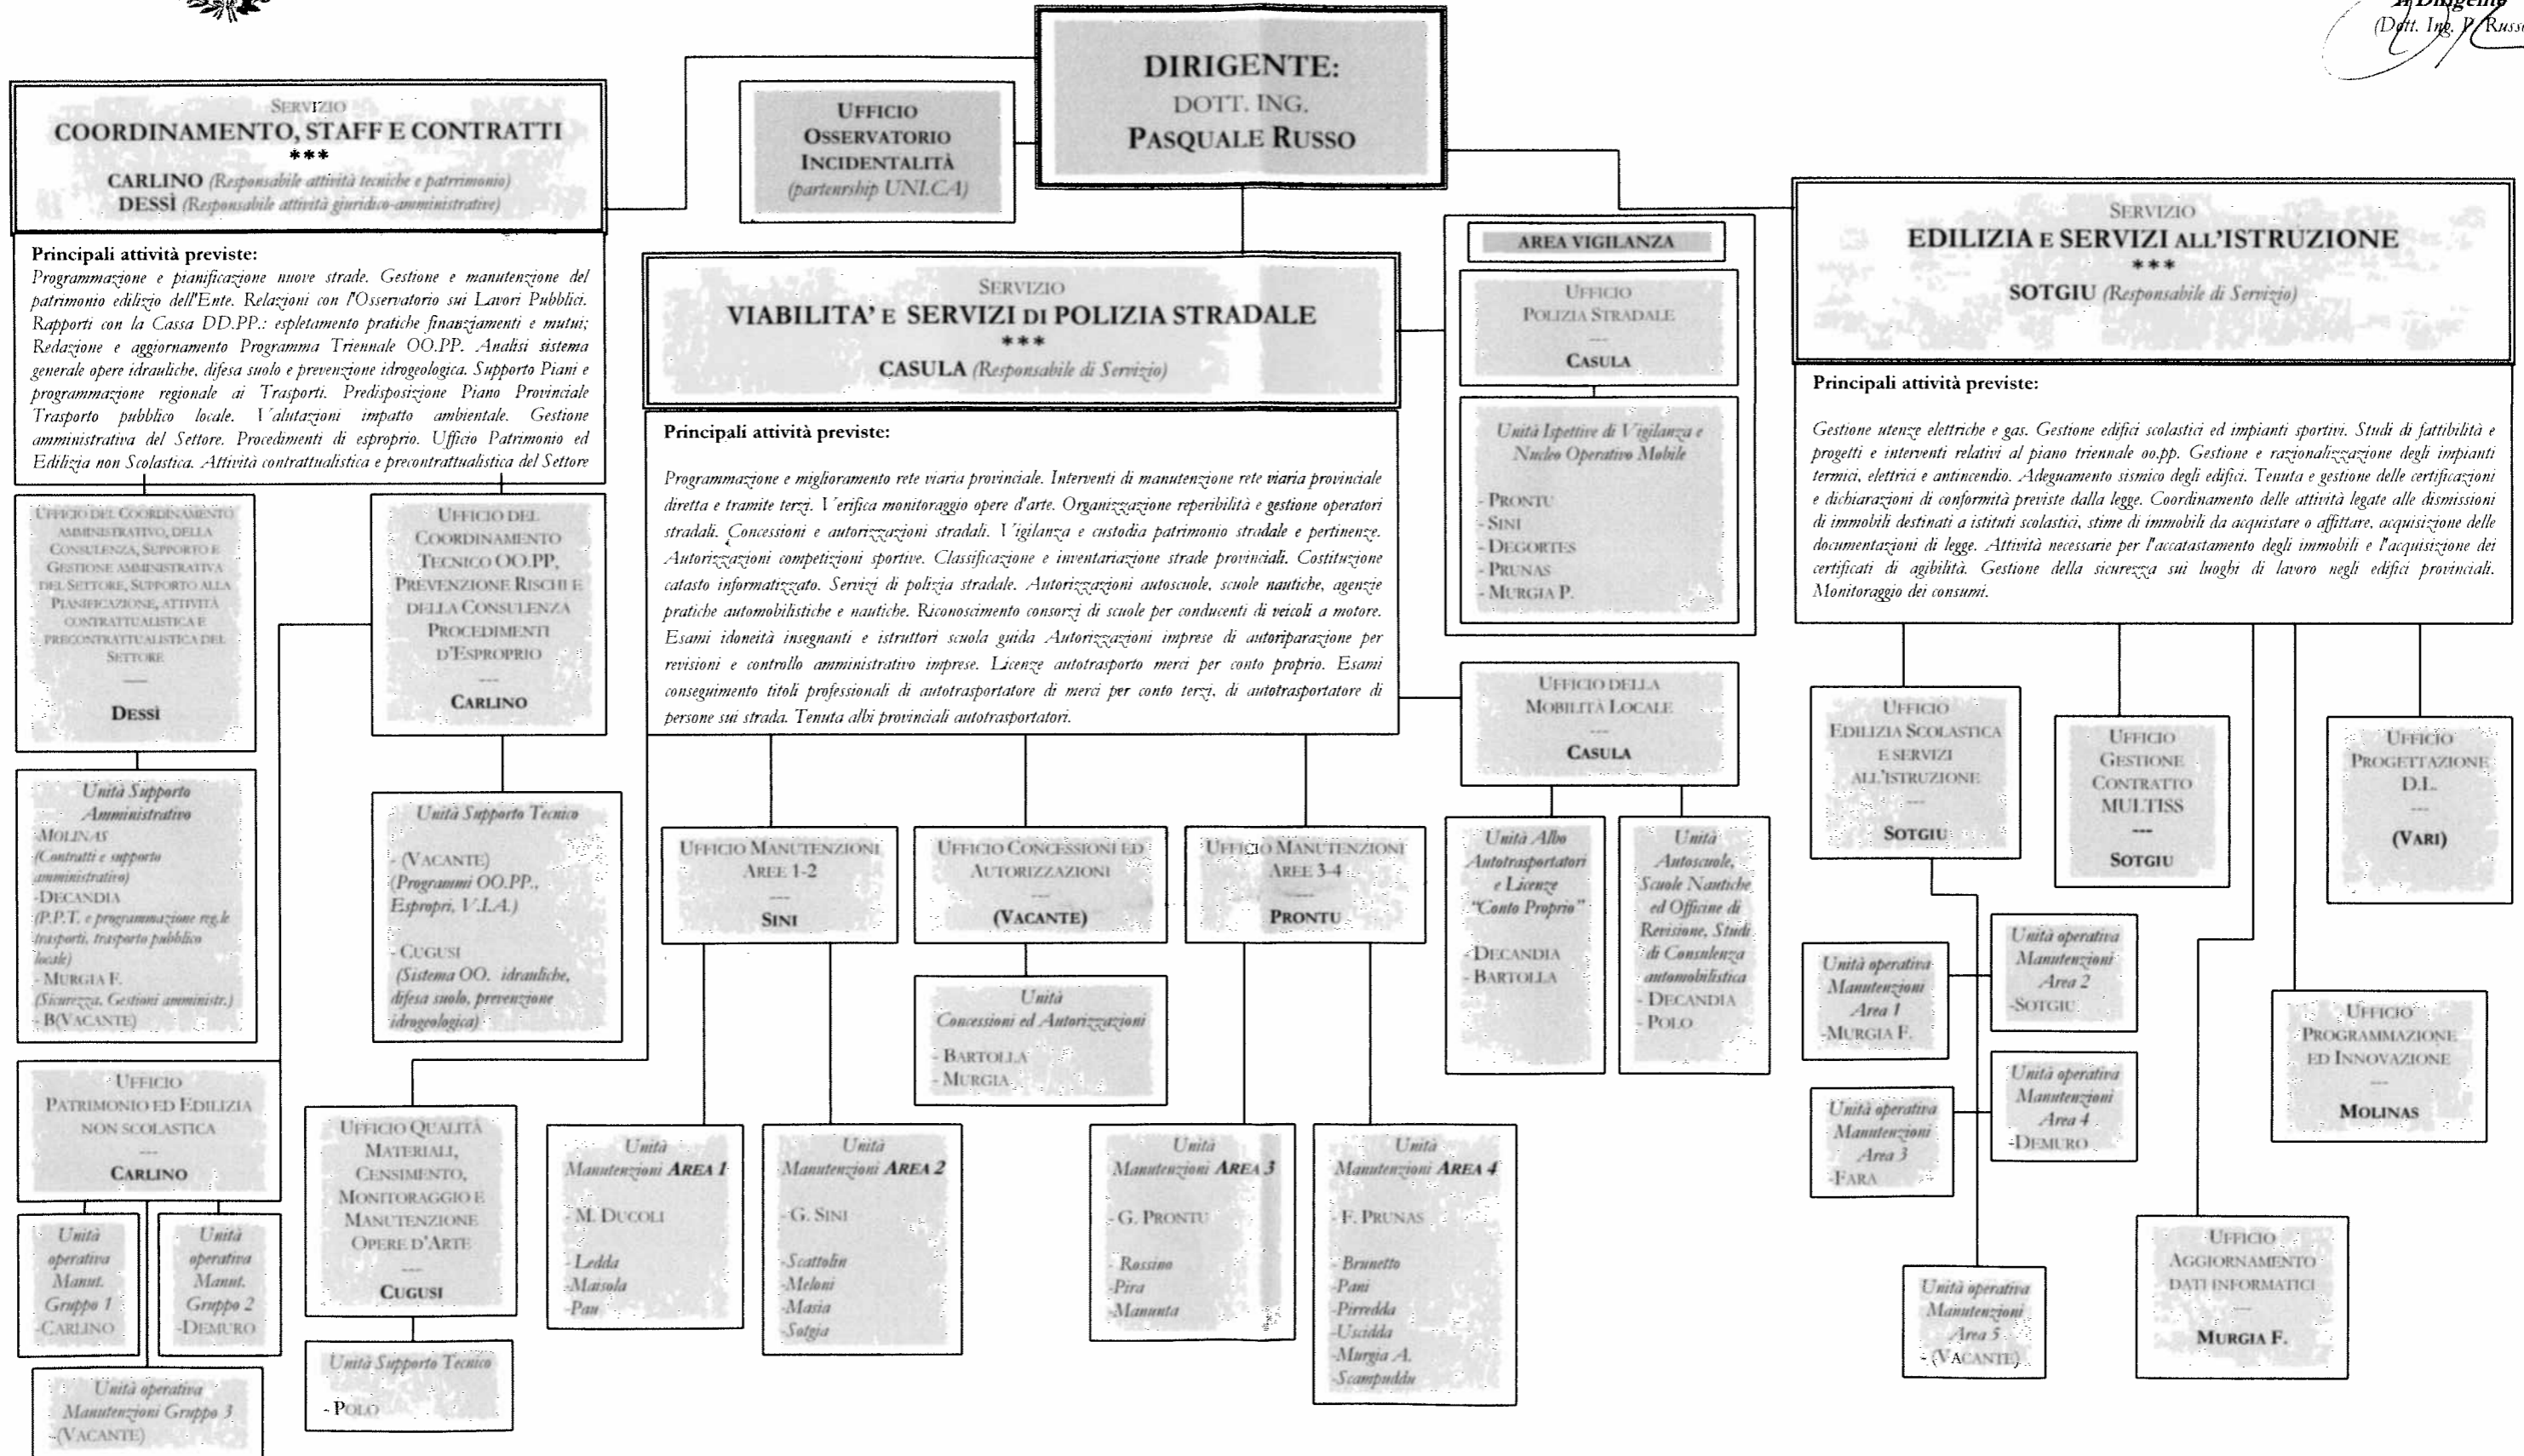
Il Dirigente
(Dott. Ing. P. Russo)

DIRIGENTE:
DOTT. ING.
PASQUALE RUSSO

UFFICIO
OSSERVATORIO
INCIDENTALITÀ
(partenrship UNI.CA)

SERVIZIO
COORDINAMENTO, STAFF E CONTRATTI
***
CARLINO (Responsabile attività tecniche e patrimonio)
DESSÌ (Responsabile attività giuridico-amministrative)

Principali attività previste:
Programmazione e pianificazione nuove strade. Gestione e manutenzione del patrimonio edilizio dell'Ente. Relazioni con l'Osservatorio sui Lavori Pubblici. Rapporti con la Cassa DD.PP.: espletamento pratiche finanziamenti e mutui; Redazione e aggiornamento Programma Triennale OO.PP. Analisi sistema generale opere idrauliche, difesa suolo e prevenzione idrogeologica. Supporto Piani e programmazione regionale ai Trasporti. Predisposizione Piano Provinciale Trasporto pubblico locale. Valutazioni impatto ambientale. Gestione amministrativa del Settore. Procedimenti di esproprio. Ufficio Patrimonio ed Edilizia non Scolastica. Attività contrattualistica e precontrattualistica del Settore

UFFICIO DEL COORDINAMENTO AMMINISTRATIVO, DELLA CONSULENZA, SUPPORTO E GESTIONE AMMINISTRATIVA DEL SETTORE, SUPPORTO ALLA PIANIFICAZIONE, ATTIVITÀ CONTRATTUALISTICA E PRECONTRATTUALISTICA DEL SETTORE
---
DESSÌ

UFFICIO DEL COORDINAMENTO TECNICO OO.PP, PREVENZIONE RISCHI E DELLA CONSULENZA PROCEDIMENTI D'ESPROPRIO
---
CARLINO

Unità Supporto Amministrativo
-MOLINAS
(Contratti e supporto amministrativo)
-DECANDIA
(P.P.T. e programmazione reg.le trasporti, trasporto pubblico locale)
- MURGIA F.
(Sicurezza, Gestioni amministr.)
- B(VACANTE)

Unità Supporto Tecnico
- (VACANTE)
(Programmi OO.PP., Espropri, V.I.A.)
- CUGUSI
(Sistema OO. idrauliche, difesa suolo, prevenzione idrogeologica)

UFFICIO PATRIMONIO ED EDILIZIA NON SCOLASTICA
---
CARLINO

Unità operativa Manut. Gruppo 1
-CARLINO

Unità operativa Manut. Gruppo 2
-DEMURO

Unità operativa Manutenzioni Gruppo 3
-(VACANTE)

UFFICIO QUALITÀ MATERIALI, CENSIMENTO, MONITORAGGIO E MANUTENZIONE OPERE D'ARTE
---
CUGUSI

Unità Supporto Tecnico
- POLO

SERVIZIO
VIABILITA' E SERVIZI DI POLIZIA STRADALE
***
CASULA (Responsabile di Servizio)

Principali attività previste:
Programmazione e miglioramento rete viaria provinciale. Interventi di manutenzione rete viaria provinciale diretta e tramite terzi. Verifica monitoraggio opere d'arte. Organizzazione reperibilità e gestione operatori stradali. Concessioni e autorizzazioni stradali. Vigilanza e custodia patrimonio stradale e pertinenze. Autorizzazioni competizioni sportive. Classificazione e inventariazione strade provinciali. Costituzione catasto informatizzato. Servizi di polizia stradale. Autorizzazioni autoscuole, scuole nautiche, agenzie pratiche automobilistiche e nautiche. Riconoscimento consorzi di scuole per conducenti di veicoli a motore. Esami idoneità insegnanti e istruttori scuola guida Autorizzazioni imprese di autoriparazione per revisioni e controllo amministrativo imprese. Licenze autotrasporto merci per conto proprio. Esami conseguimento titoli professionali di autotrasportatore di merci per conto terzi, di autotrasportatore di persone sui strada. Tenuta albi provinciali autotrasportatori.

UFFICIO MANUTENZIONI AREE 1-2
---
SINI

UFFICIO CONCESSIONI ED AUTORIZZAZIONI
---
(VACANTE)

UFFICIO MANUTENZIONI AREE 3-4
---
PRONTU

Unità Concessioni ed Autorizzazioni
- BARTOLLA
- MURGIA

Unità Manutenzioni AREA 1
- M. DUCOLI
- Ledda
-Marsola
-Pau

Unità Manutenzioni AREA 2
-G. SINI
-Scattolin
-Meloni
-Masia
-Sotgia

Unità Manutenzioni AREA 3
- G. PRONTU
- Rossino
-Pira
-Manunta

Unità Manutenzioni AREA 4
- F. PRUNAS
- Brunetto
-Pani
-Pirredda
-Uscidda
-Murgia A.
-Scampuddu

AREA VIGILANZA

UFFICIO POLIZIA STRADALE
---
CASULA

Unità Ispettive di Vigilanza e Nucleo Operativo Mobile
- PRONTU
- SINI
- DEGORTES
- PRUNAS
- MURGIA P.

UFFICIO DELLA MOBILITÀ LOCALE
---
CASULA

Unità Albo Autotrasportatori e Licenze "Conto Proprio"
-DECANDIA
- BARTOLLA

Unità Autoscuole, Scuole Nautiche ed Officine di Revisione, Studi di Consulenza automobilistica
- DECANDIA
- POLO

SERVIZIO
EDILIZIA E SERVIZI ALL'ISTRUZIONE
***
SOTGIU (Responsabile di Servizio)

Principali attività previste:
Gestione utenze elettriche e gas. Gestione edifici scolastici ed impianti sportivi. Studi di fattibilità e progetti e interventi relativi al piano triennale oo.pp. Gestione e razionalizzazione degli impianti termici, elettrici e antincendio. Adeguamento sismico degli edifici. Tenuta e gestione delle certificazioni e dichiarazioni di conformità previste dalla legge. Coordinamento delle attività legate alle dismissioni di immobili destinati a istituti scolastici, stime di immobili da acquistare o affittare, acquisizione delle documentazioni di legge. Attività necessarie per l'accatastamento degli immobili e l'acquisizione dei certificati di agibilità. Gestione della sicurezza sui luoghi di lavoro negli edifici provinciali. Monitoraggio dei consumi.

UFFICIO EDILIZIA SCOLASTICA E SERVIZI ALL'ISTRUZIONE
---
SOTGIU

UFFICIO GESTIONE CONTRATTO MULTISS
---
SOTGIU

UFFICIO PROGETTAZIONE D.L.
---
(VARI)

Unità operativa Manutenzioni Area 1
-MURGIA F.

Unità operativa Manutenzioni Area 2
-SOTGIU

Unità operativa Manutenzioni Area 3
-FARA

Unità operativa Manutenzioni Area 4
-DEMURO

Unità operativa Manutenzioni Area 5
- (VACANTE)

UFFICIO PROGRAMMAZIONE ED INNOVAZIONE
---
MOLINAS

UFFICIO AGGIORNAMENTO DATI INFORMATICI
---
MURGIA F.